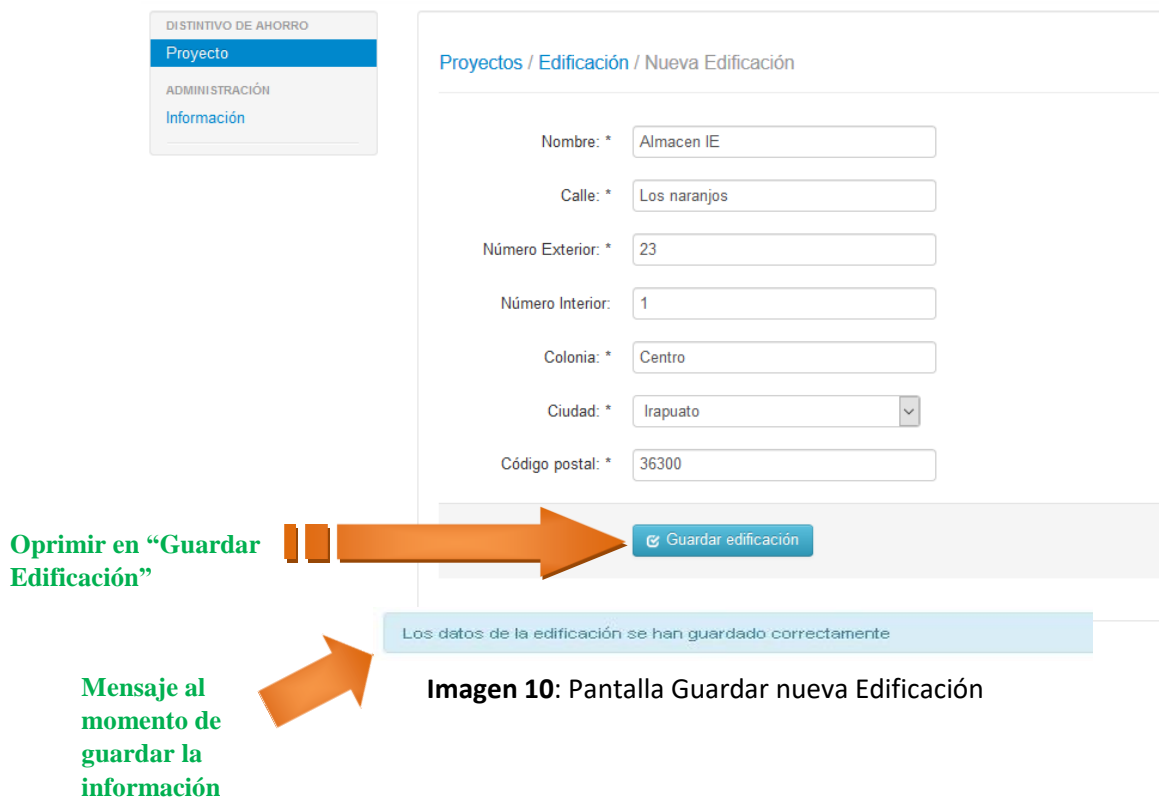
DISTINTIVO DE AHORRO
Proyecto
ADMINISTRACIÓN
Información

Proyectos / Edificación / Nueva Edificación

Nombre: * Almacen IE
Calle: * Los naranjos
Número Exterior: * 23
Número Interior: 1
Colonia: * Centro
Ciudad: * Irapuato
Código postal: * 36300

Oprimir en “Guardar Edificación”

Guardar edificación

Los datos de la edificación se han guardado correctamente

Mensaje al momento de guardar la información

**Imagen 10**: Pantalla Guardar nueva Edificación